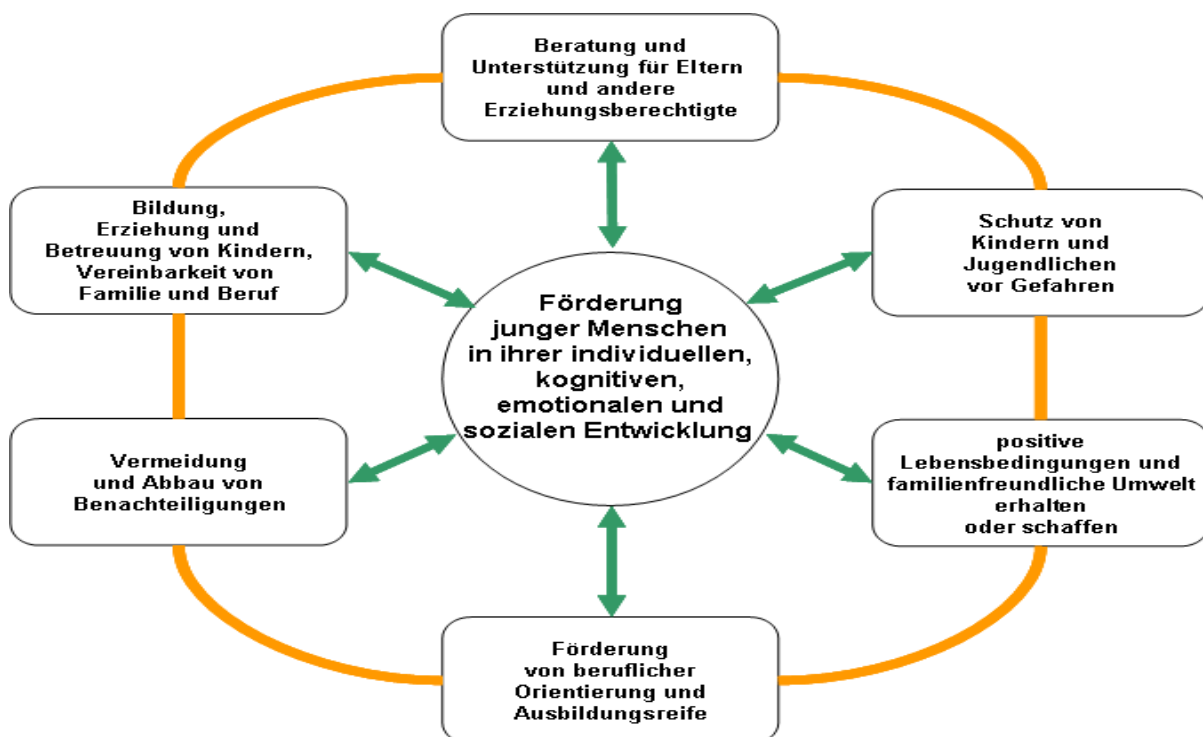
Beratung und Unterstützung für Eltern und andere Erziehungsberechtigte

Bildung, Erziehung und Betreuung von Kindern, Vereinbarkeit von Familie und Beruf

Schutz von Kindern und Jugendlichen vor Gefahren

Förderung junger Menschen in ihrer individuellen, kognitiven, emotionalen und sozialen Entwicklung

Vermeidung und Abbau von Benachteiligungen

positive Lebensbedingungen und familienfreundliche Umwelt erhalten oder schaffen

Förderung von beruflicher Orientierung und Ausbildungsreife